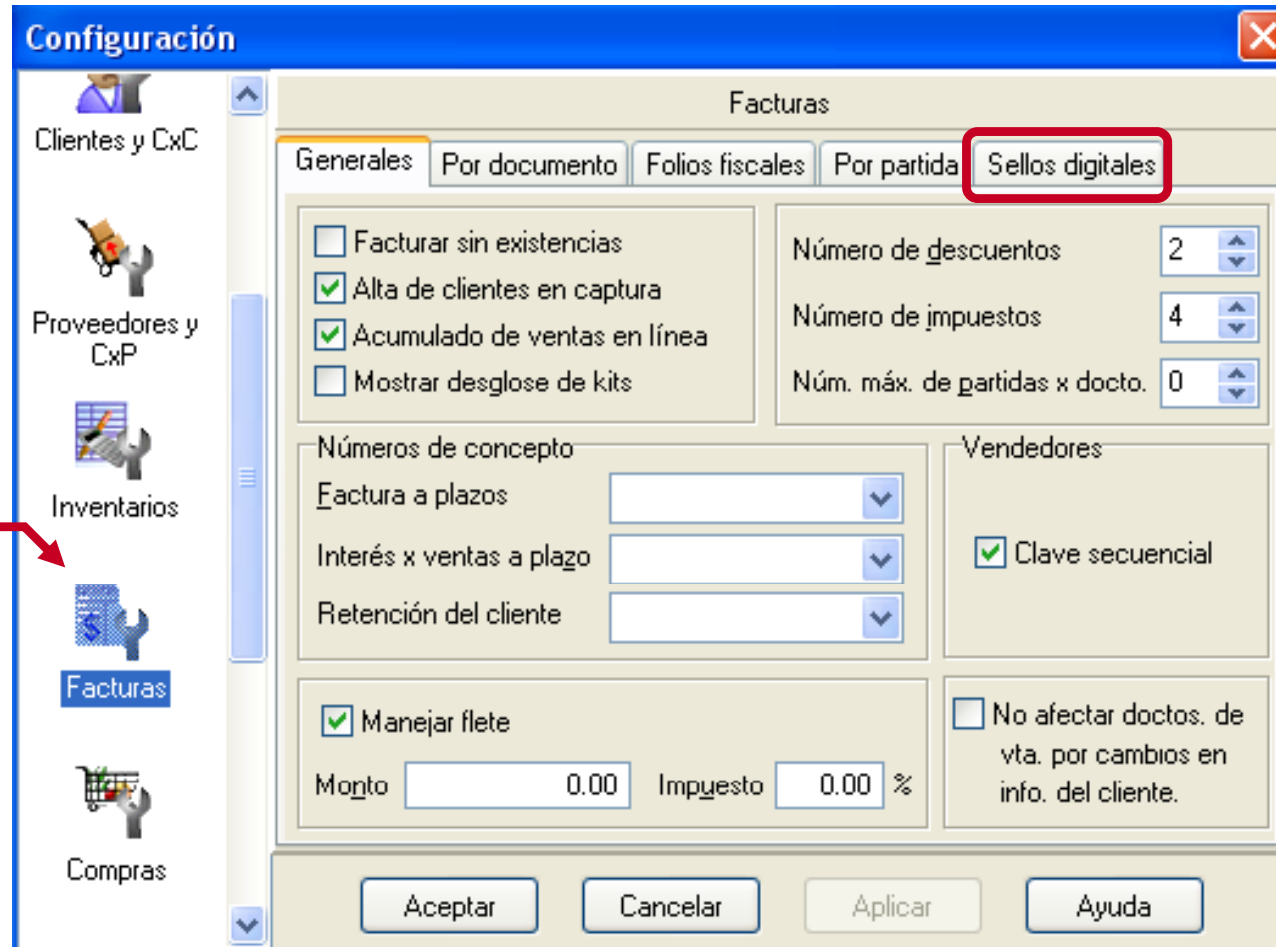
Configuración

Clientes y CxC

Proveedores y CxP

Inventarios

Facturas

Compras

Facturas

Generales | Por documento | Folios fiscales | Por partida | Sellos digitales

Facturar sin existencias
Alta de clientes en captura
Acumulado de ventas en línea
Mostrar desglose de kits

Número de descuentos 2
Número de impuestos 4
Núm. máx. de partidas x docto. 0

Números de concepto
Factura a plazos
Interés x ventas a plazo
Retención del cliente

Vendedores
Clave secuencial

Manejar flete
Monto 0.00 Impuesto 0.00 %

No afectar doctos. de vta. por cambios en info. del cliente.

Aceptar Cancelar Aplicar Ayuda